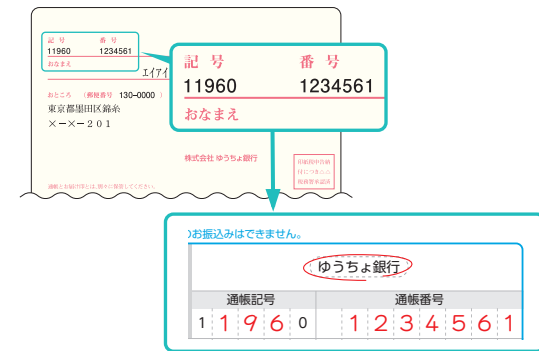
記 号　　番 号
11960　　1234561
おなまえ
エイアイ
おところ　（郵便番号　130-0000）
東京都墨田区錦糸
×−×−２０１
株式会社 ゆうちょ銀行
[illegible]

記 号　　番 号
11960　　1234561
おなまえ

のお振込みはできません。
ゆうちょ銀行
| 通帳記号 | 通帳番号 |
|---|---|
| 1 1 9 6 0 | 1 2 3 4 5 6 1 |